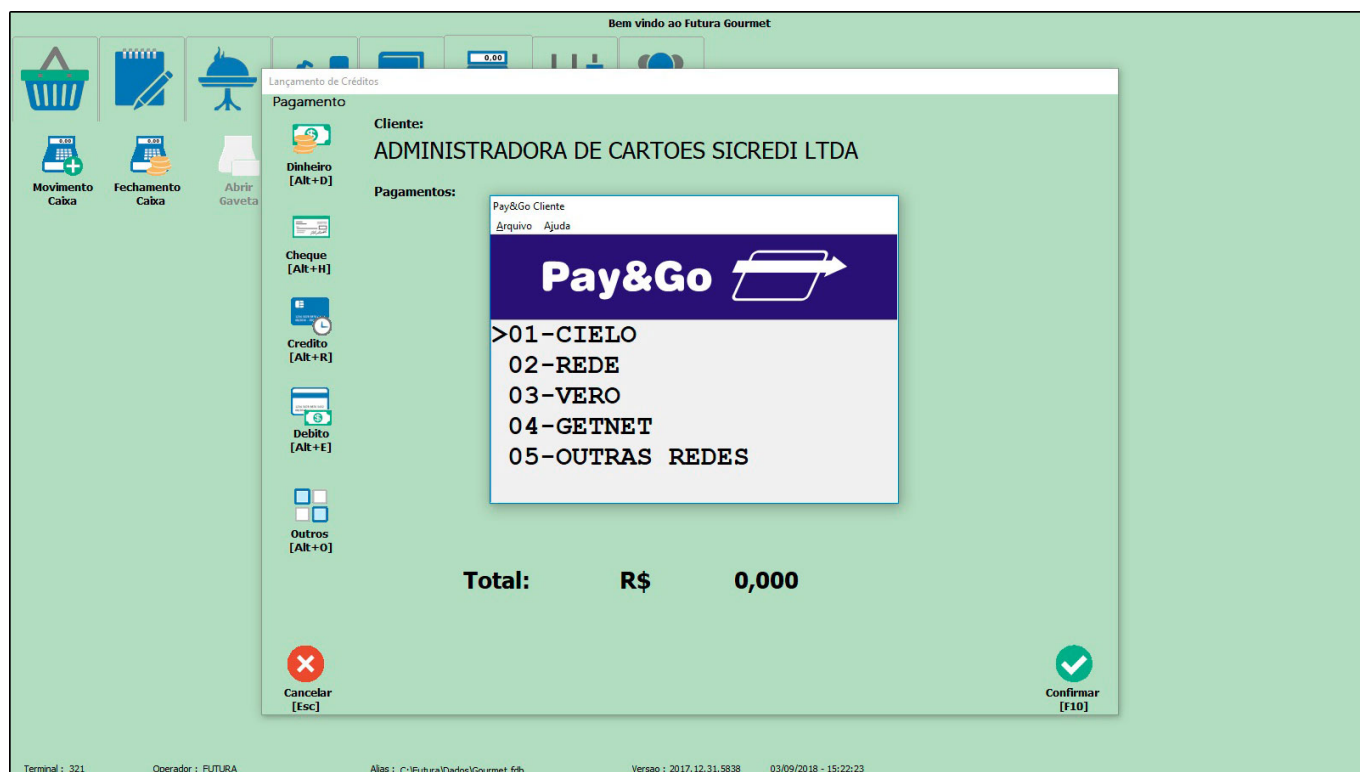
Bem vindo ao Futura Gourmet

0.00

Movimento Caixa

Fechamento Caixa

Abrir Gaveta

Lançamento de Créditos

Pagamento

Dinheiro [Alt+D]

Cheque [Alt+H]

Credito [Alt+R]

Debito [Alt+E]

Outros [Alt+O]

Cliente:

ADMINISTRADORA DE CARTOES SICREDI LTDA

Pagamentos:

Pay&Go Cliente

Arquivo Ajuda

Pay&Go

>01-CIELO
02-REDE
03-VERO
04-GETNET
05-OUTRAS REDES

Total: R$ 0,000

Cancelar [Esc]

Confirmar [F10]

Terminal : 321 Operador : FUTURA Alias : C:\Futura\Dados\Gourmet.fdb Versao : 2017.12.31.5838 03/09/2018 - 15:22:23